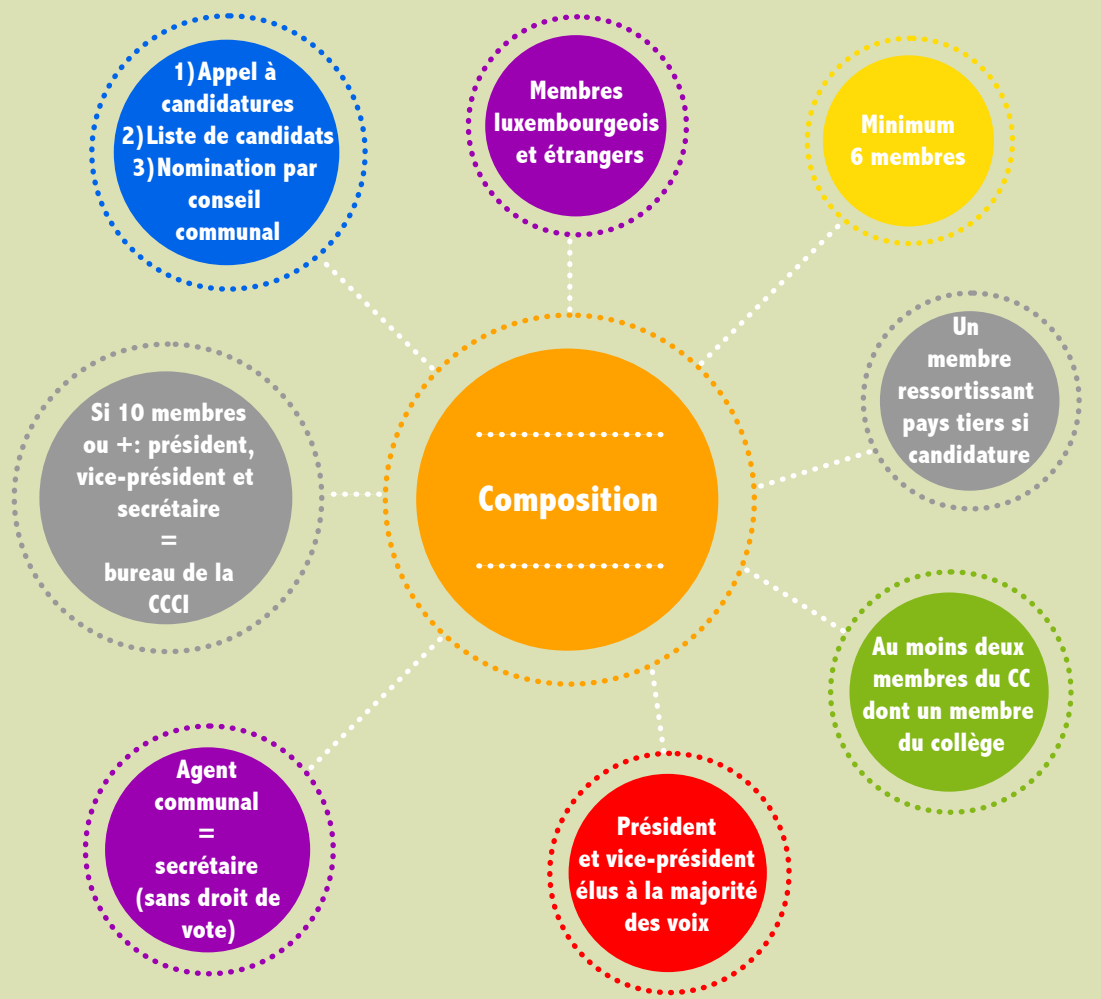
Composition

1) Appel à candidatures
2) Liste de candidats
3) Nomination par conseil communal

Membres luxembourgeois et étrangers

Minimum 6 membres

Un membre ressortissant pays tiers si candidature

Au moins deux membres du CC dont un membre du collège

Président et vice-président élus à la majorité des voix

Agent communal = secrétaire (sans droit de vote)

Si 10 membres ou +: président, vice-président et secrétaire = bureau de la CCCI